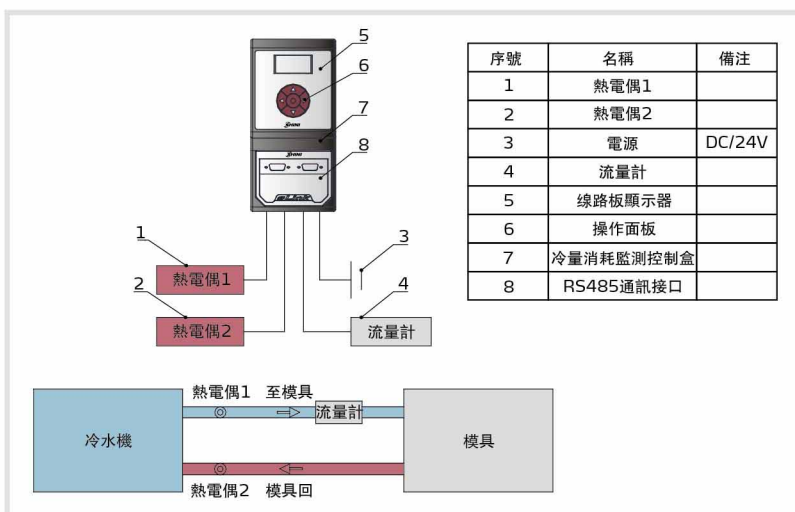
5
6
7
8
1
熱電偶1
2
熱電偶2
3
4
流量計

| 序號 | 名稱 | 備注 |
|---|---|---|
| 1 | 熱電偶1 | |
| 2 | 熱電偶2 | |
| 3 | 電源 | DC/24V |
| 4 | 流量計 | |
| 5 | 線路板顯示器 | |
| 6 | 操作面板 | |
| 7 | 冷量消耗監測控制盒 | |
| 8 | RS485通訊接口 | |

冷水機
熱電偶1 至模具
流量計
模具
熱電偶2 模具回